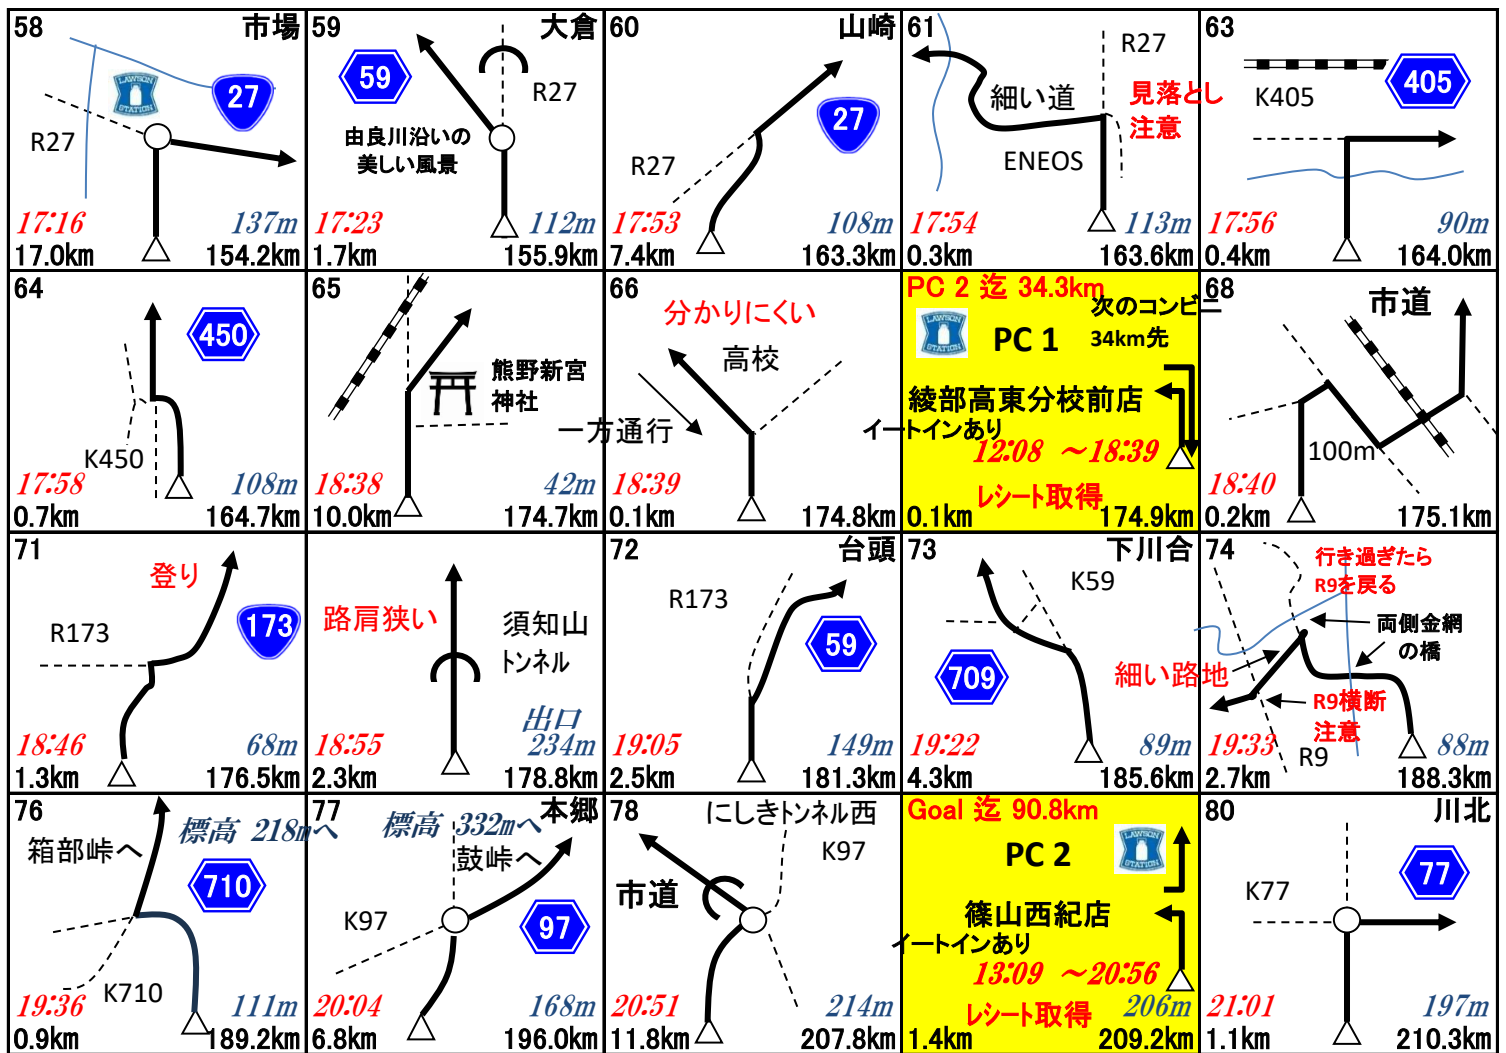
| 58 市場 | 59 大倉 | 60 山崎 | 61 | 63 |
|---|---|---|---|---|
| R27 27 17:16 137m 17.0km 154.2km | 59 R27 由良川沿いの美しい風景 17:23 112m 1.7km 155.9km | 27 R27 17:53 108m 7.4km 163.3km | R27 細い道 見落とし注意 ENEOS 17:54 113m 0.3km 163.6km | 405 K405 17:56 90m 0.4km 164.0km |

| 64 | 65 | 66 | PC 2 迄 34.3km | 68 市道 |
|---|---|---|---|---|
| 450 K450 17:58 108m 0.7km 164.7km | 熊野新宮神社 18:38 42m 10.0km 174.7km | 分かりにくい 高校 一方通行 18:39 0.1km 174.8km | 次のコンビニ 34km先 PC 1 綾部高東分校前店 イートインあり 12:08 ～18:39 レシート取得 0.1km 174.9km | 100m 18:40 0.2km 175.1km |

| 71 | | 72 台頭 | 73 下川合 | 74 |
|---|---|---|---|---|
| 登り R173 173 18:46 68m 1.3km 176.5km | 路肩狭い 須知山トンネル 出口 234m 18:55 2.3km 178.8km | R173 59 19:05 149m 2.5km 181.3km | K59 709 19:22 89m 4.3km 185.6km | 行き過ぎたらR9を戻る 両側金網の橋 細い路地 R9横断注意 R9 19:33 88m 2.7km 188.3km |

| 76 | 77 本郷 | 78 | Goal 迄 90.8km | 80 川北 |
|---|---|---|---|---|
| 箱部峠へ 標高 218m 710 K710 19:36 111m 0.9km 189.2km | 標高 332mへ 鼓峠へ K97 97 20:04 168m 6.8km 196.0km | にしきトンネル西 K97 市道 20:51 214m 11.8km 207.8km | PC 2 篠山西紀店 イートインあり 13:09 ～20:56 レシート取得 206m 1.4km 209.2km | K77 77 21:01 197m 1.1km 210.3km |